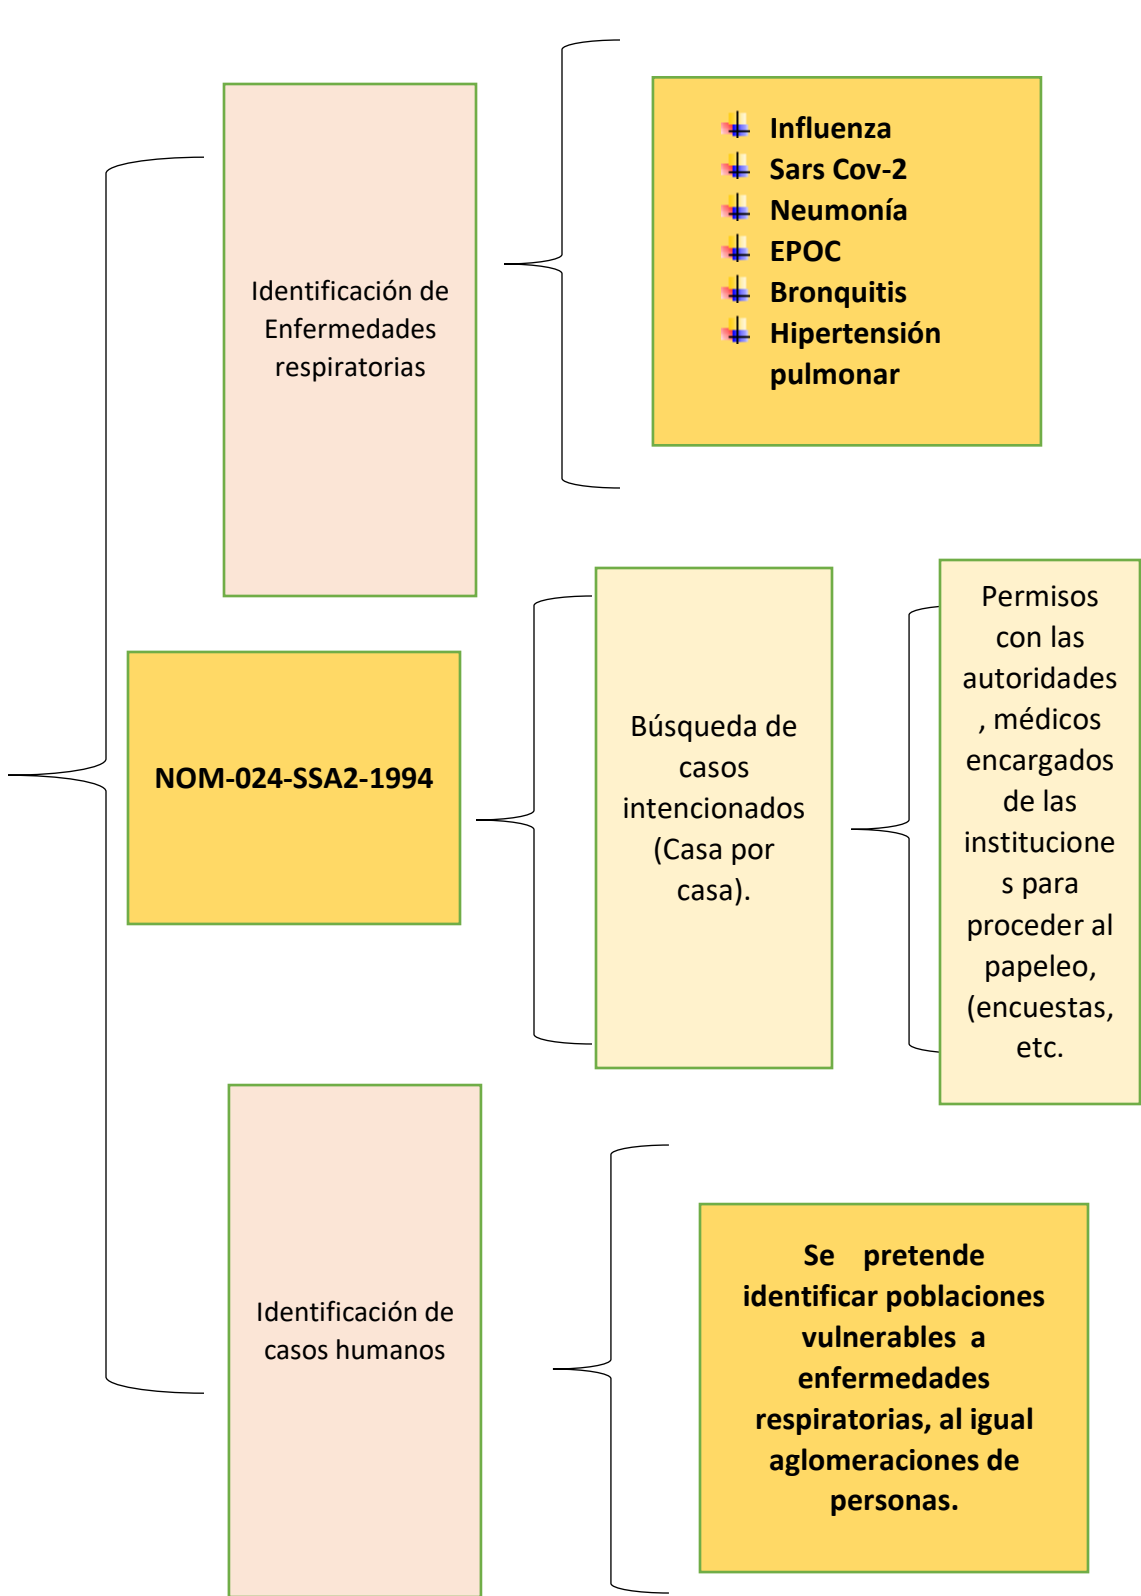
Identificación de Enfermedades respiratorias

Influenza
Sars Cov-2
Neumonía
EPOC
Bronquitis
Hipertensión pulmonar

NOM-024-SSA2-1994

Búsqueda de casos intencionados (Casa por casa).

Permisos con las autoridades , médicos encargados de las instituciones para proceder al papeleo, (encuestas, etc.

Identificación de casos humanos

Se pretende identificar poblaciones vulnerables a enfermedades respiratorias, al igual aglomeraciones de personas.